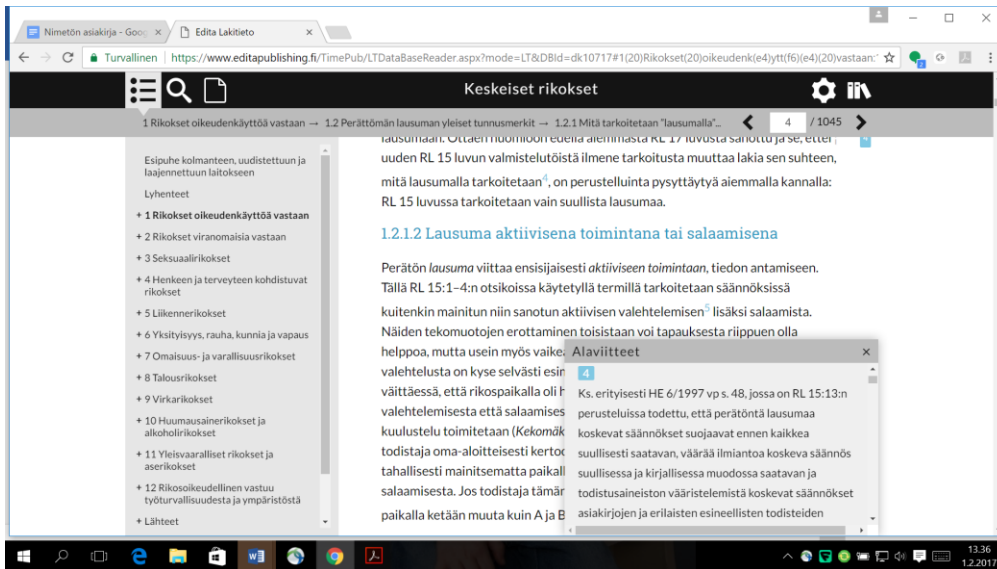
Nimetön asiakirja - Goog ×
Edita Lakitieto ×

Turvallinen | https://www.editapublishing.fi/TimePub/LTDataBaseReader.aspx?mode=LT&DBId=dk10717#1(20)Rikokset(20)oikeudenk(e4)ytt(f6)(e4)(20)vastaan:

Keskeiset rikokset

1 Rikokset oikeudenkäyttöä vastaan → 1.2 Perättömän lausuman yleiset tunnusmerkit → 1.2.1 Mitä tarkoitetaan "lausumalla"...
4 / 1045

Esipuhe kolmanteen, uudistettuun ja laajennettuun laitokseen
Lyhenteet
+ 1 Rikokset oikeudenkäyttöä vastaan
+ 2 Rikokset viranomaisia vastaan
+ 3 Seksuaalirikokset
+ 4 Henkeen ja terveyteen kohdistuvat rikokset
+ 5 Liikennerikokset
+ 6 Yksityisyys, rauha, kunnia ja vapaus
+ 7 Omaisuus- ja varallisuusrikokset
+ 8 Talousrikokset
+ 9 Virkarikokset
+ 10 Huumausainerikokset ja alkoholirikokset
+ 11 Yleisvaaralliset rikokset ja aserikokset
+ 12 Rikosoikeudellinen vastuu työturvallisuudesta ja ympäristöstä
+ Lähteet

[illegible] uuden RL 15 luvun valmistelutöistä ilmene tarkoitusta muuttaa lakia sen suhteen, mitä lausumalla tarkoitetaan4, on perusteltu pysyttäytyä aiemmalla kannalla: RL 15 luvussa tarkoitetaan vain suullista lausumaa.

1.2.1.2 Lausuma aktiivisena toimintana tai salaamisena

Perätön lausuma viittaa ensisijaisesti aktiiviseen toimintaan, tiedon antamiseen. Tällä RL 15:1–4:n otsikoissa käytetyllä termillä tarkoitetaan säännöksissä kuitenkin mainitun niin sanotun aktiivisen valehtelemisen5 lisäksi salaamista. Näiden tekomuotojen erottaminen toisistaan voi tapauksesta riippuen olla helppoa, mutta usein myös vaike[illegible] valehtelusta on kyse selvästi esim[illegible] väittäessä, että rikospaikalla oli h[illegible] valehtelemisesta että salaamises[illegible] kuulustelu toimitetaan (Kekomäk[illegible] todistaja oma-aloitteisesti kerto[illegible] tahallisesti mainitsematta paikall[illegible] salaamisesta. Jos todistaja tämän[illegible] paikalla ketään muuta kuin A ja B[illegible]

Alaviitteet ×
4
Ks. erityisesti HE 6/1997 vp s. 48, jossa on RL 15:13:n perusteluissa todettu, että perätöntä lausumaa koskevat säännökset suojaavat ennen kaikkea suullisesti saatavan, väärää ilmiantoa koskeva säännös suullisessa ja kirjallisessa muodossa saatavan ja todistusaineiston väärintelemistä koskevat säännökset asiakirjojen ja erilaisten esineellisten todisteiden

13.36
1.2.2017